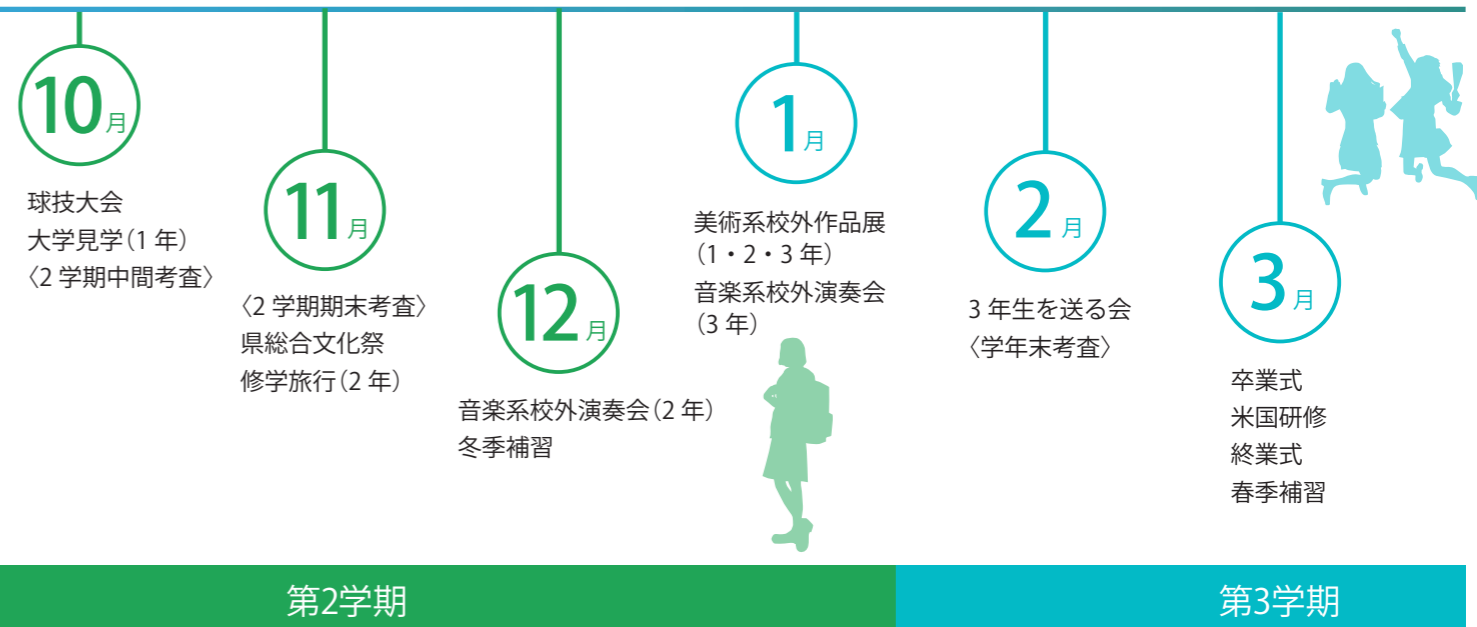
10月

球技大会
大学見学（1 年）
〈2 学期中間考査〉

11月

〈2 学期期末考査〉
県総合文化祭
修学旅行（2 年）

12月

音楽系校外演奏会（2 年）
冬季補習

1月

美術系校外作品展（1・2・3 年）
音楽系校外演奏会（3 年）

2月

3 年生を送る会
〈学年末考査〉

3月

卒業式
米国研修
終業式
春季補習

第2学期

第3学期